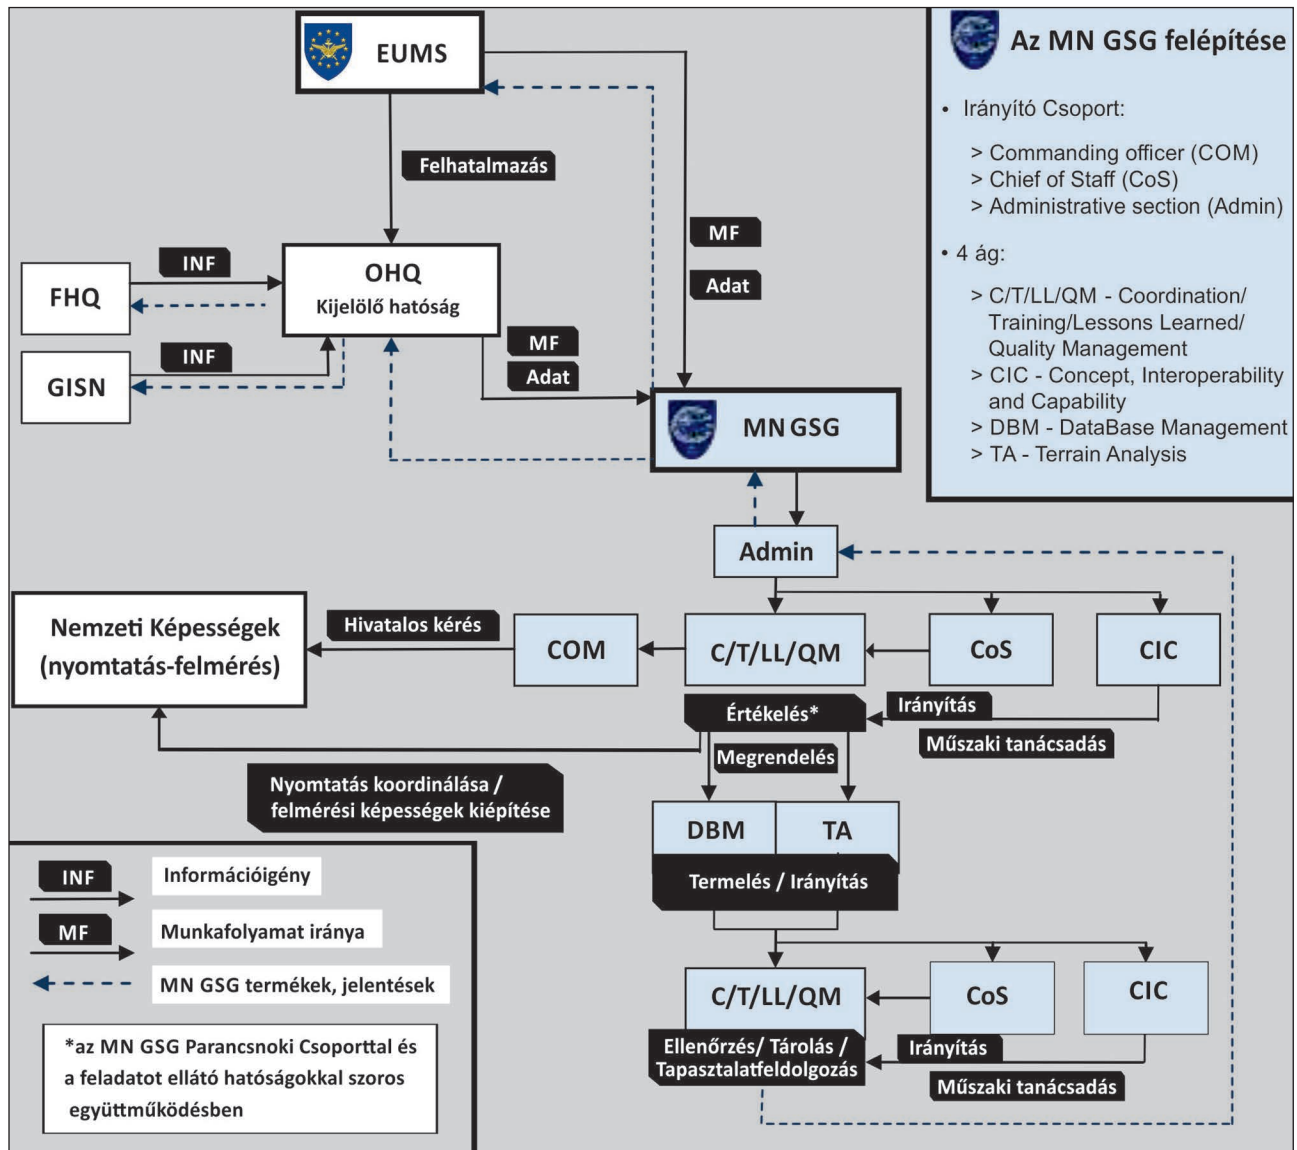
EUMS

Felhatalmazás

INF

FHQ

OHQ
Kijelölő hatóság

INF

GISN

MF

Adat

MF

Adat

MN GSG

Az MN GSG felépítése

• Irányító Csoport:

> Commanding officer (COM)
> Chief of Staff (CoS)
> Administrative section (Admin)

• 4 ág:

> C/T/LL/QM - Coordination/ Training/Lessons Learned/ Quality Management
> CIC - Concept, Interoperability and Capability
> DBM - DataBase Management
> TA - Terrain Analysis

Admin

Nemzeti Képességek (nyomtatás-felmérés)

Hivatalos kérés

COM

C/T/LL/QM

CoS

CIC

Értékelés*

Irányítás

Műszaki tanácsadás

Megrendelés

Nyomtatás koordinálása / felmérési képességek kiépítése

DBM

TA

Termelés / Irányítás

INF

Információigény

MF

Munkafolyamat iránya

MN GSG termékek, jelentések

*az MN GSG Parancsnoki Csoporttal és a feladatot ellátó hatóságokkal szoros együttműködésben

C/T/LL/QM

CoS

CIC

Ellenőrzés/ Tárolás / Tapasztalatfeldolgozás

Irányítás

Műszaki tanácsadás